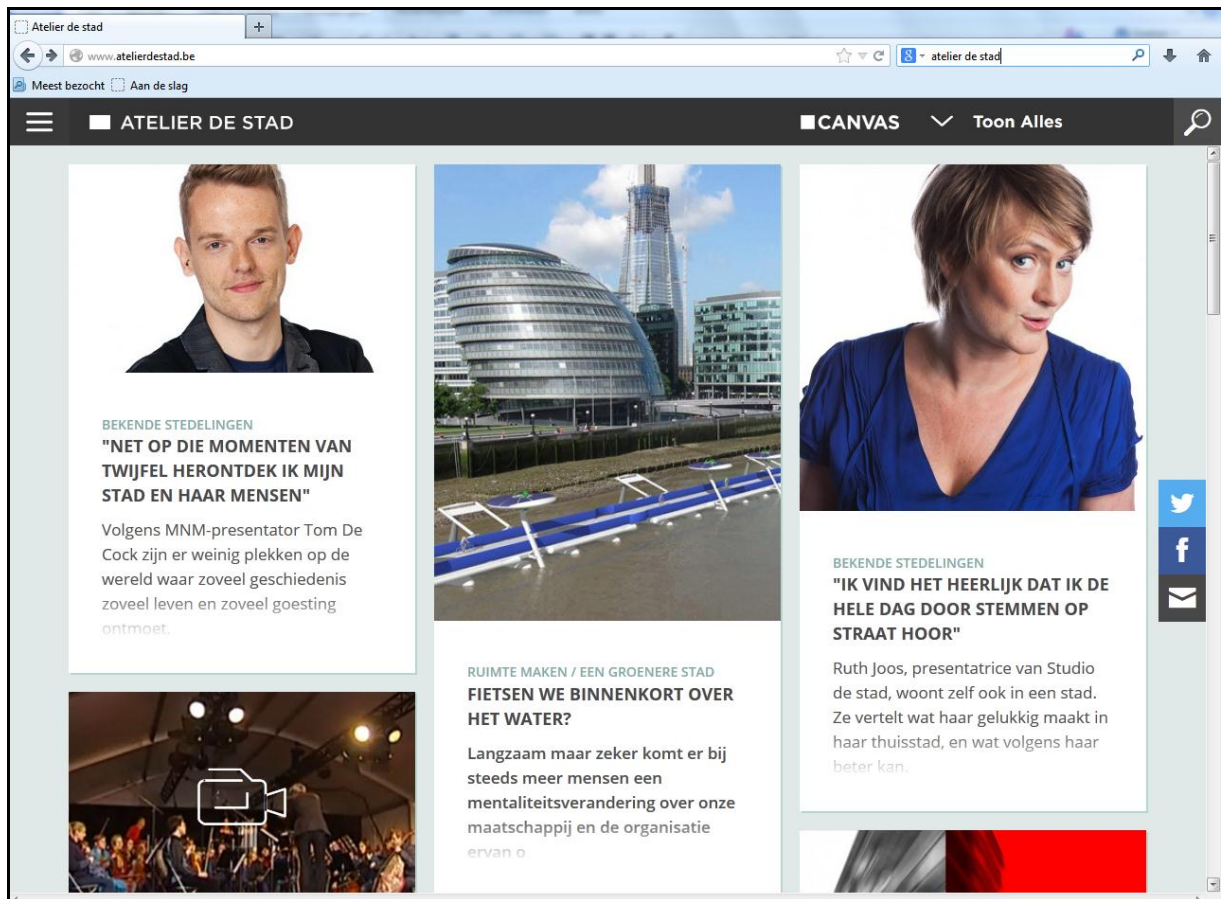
Atelier de stad

www.atelierdestad.be

atelier de stad

Meest bezocht Aan de slag

ATELIER DE STAD

CANVAS Toon Alles

BEKENDE STEDELINGEN
"NET OP DIE MOMENTEN VAN TWIJFEL HERONTDEK IK MIJN STAD EN HAAR MENSEN"

Volgens MNM-presentator Tom De Cock zijn er weinig plekken op de wereld waar zoveel geschiedenis zoveel leven en zoveel goesting ontmoet.

RUIMTE MAKEN / EEN GROENERE STAD
FIETSEN WE BINNENKORT OVER HET WATER?

Langzaam maar zeker komt er bij steeds meer mensen een mentaliteitsverandering over onze maatschappij en de organisatie ervan o

BEKENDE STEDELINGEN
"IK VIND HET HEERLIJK DAT IK DE HELE DAG DOOR STEMMEN OP STRAAT HOOR"

Ruth Joos, presentatrice van Studio de stad, woont zelf ook in een stad. Ze vertelt wat haar gelukkig maakt in haar thuisstad, en wat volgens haar beter kan.